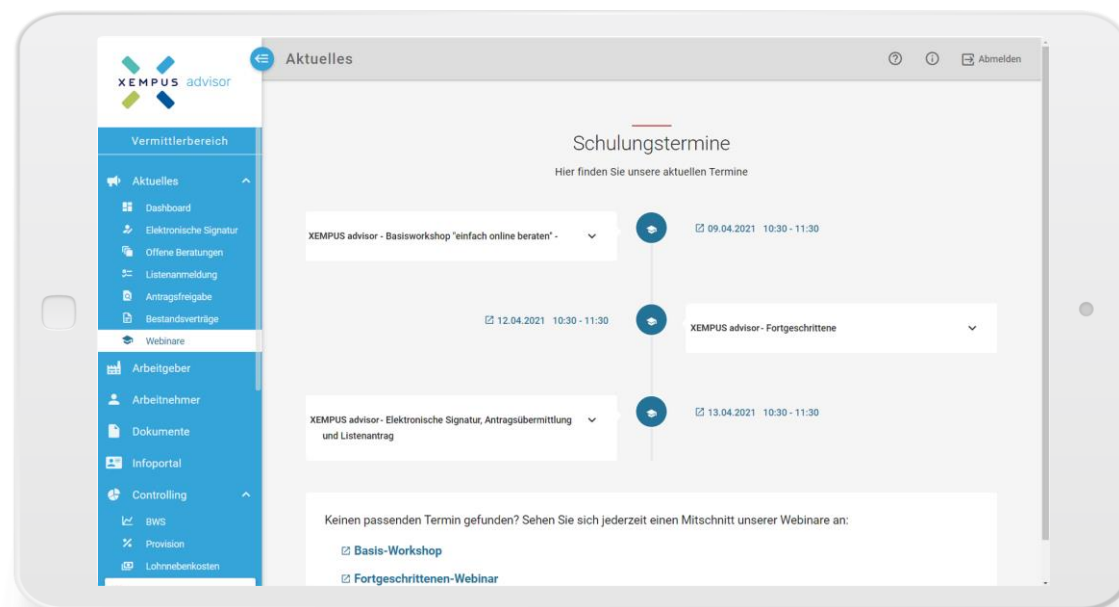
XEMPUS advisor

Aktuelles

Abmelden

Vermittlerbereich

Aktuelles

Dashboard

Elektronische Signatur

Offene Beratungen

Listenanmeldung

Antragsfreigabe

Bestandsverträge

Webinare

Arbeitgeber

Arbeitnehmer

Dokumente

Infoportal

Controlling

BWS

Provision

Lohnnebenkosten

Schulungstermine

Hier finden Sie unsere aktuellen Termine

XEMPUS advisor - Basisworkshop "einfach online beraten" -

09.04.2021 10:30 - 11:30

12.04.2021 10:30 - 11:30

XEMPUS advisor- Fortgeschrittene

XEMPUS advisor- Elektronische Signatur, Antragsübermittlung und Listenantrag

13.04.2021 10:30 - 11:30

Keinen passenden Termin gefunden? Sehen Sie sich jederzeit einen Mitschnitt unserer Webinare an:

Basis-Workshop

Fortgeschrittenen-Webinar